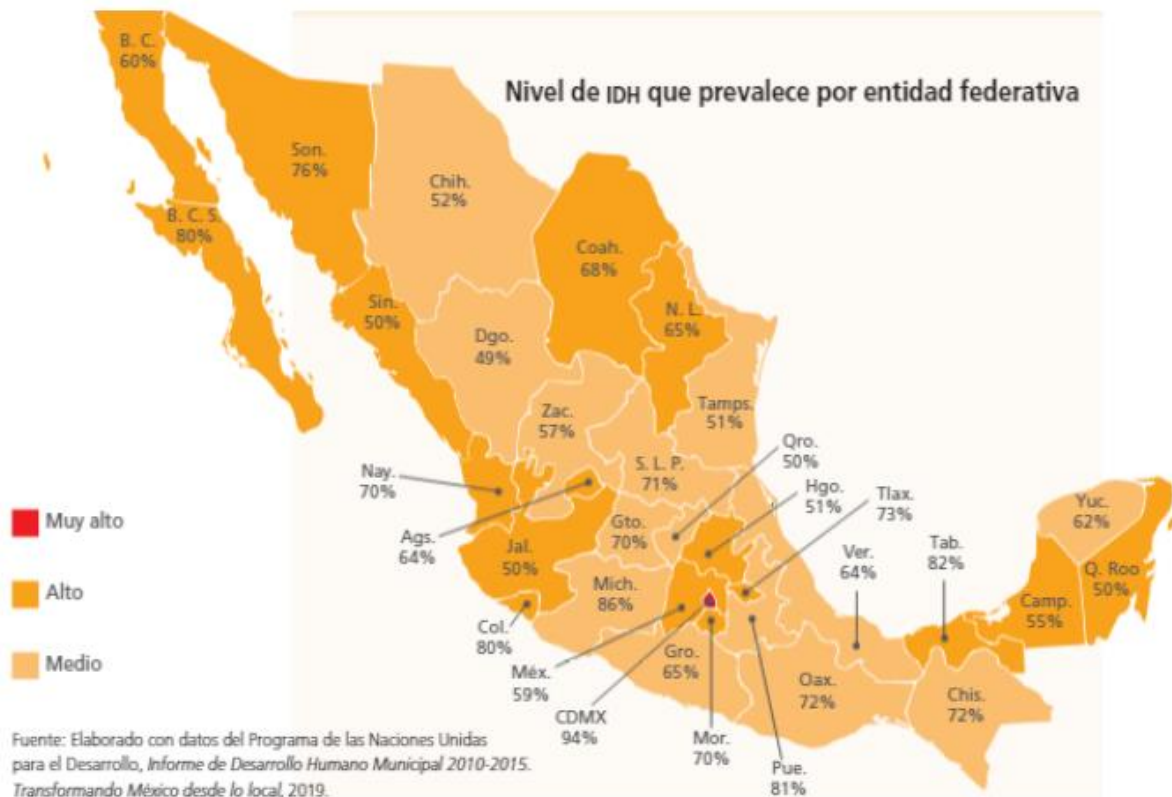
Nivel de IDH que prevalece por entidad federativa

B. C.
60%

Son.
76%

Chih.
52%

Coah.
68%

B. C. S.
80%

Sin.
50%

Dgo.
49%

N. L.
65%

Tamps.
51%

Zac.
57%

Qro.
50%

S. L. P.
71%

Nay.
70%

Hgo.
51%

Tlax.
73%

Yuc.
62%

Ags.
64%

Gto.
70%

Muy alto

Jal.
50%

Tab.
82%

Ver.
64%

Q. Roo
50%

Alto

Mich.
86%

Camp.
55%

Col.
80%

Medio

Méx.
59%

Gro.
65%

Oax.
72%

Chis.
72%

CDMX
94%

Mor.
70%

Pue.
81%

Fuente: Elaborado con datos del Programa de las Naciones Unidas para el Desarrollo, Informe de Desarrollo Humano Municipal 2010-2015. Transformando México desde lo local, 2019.